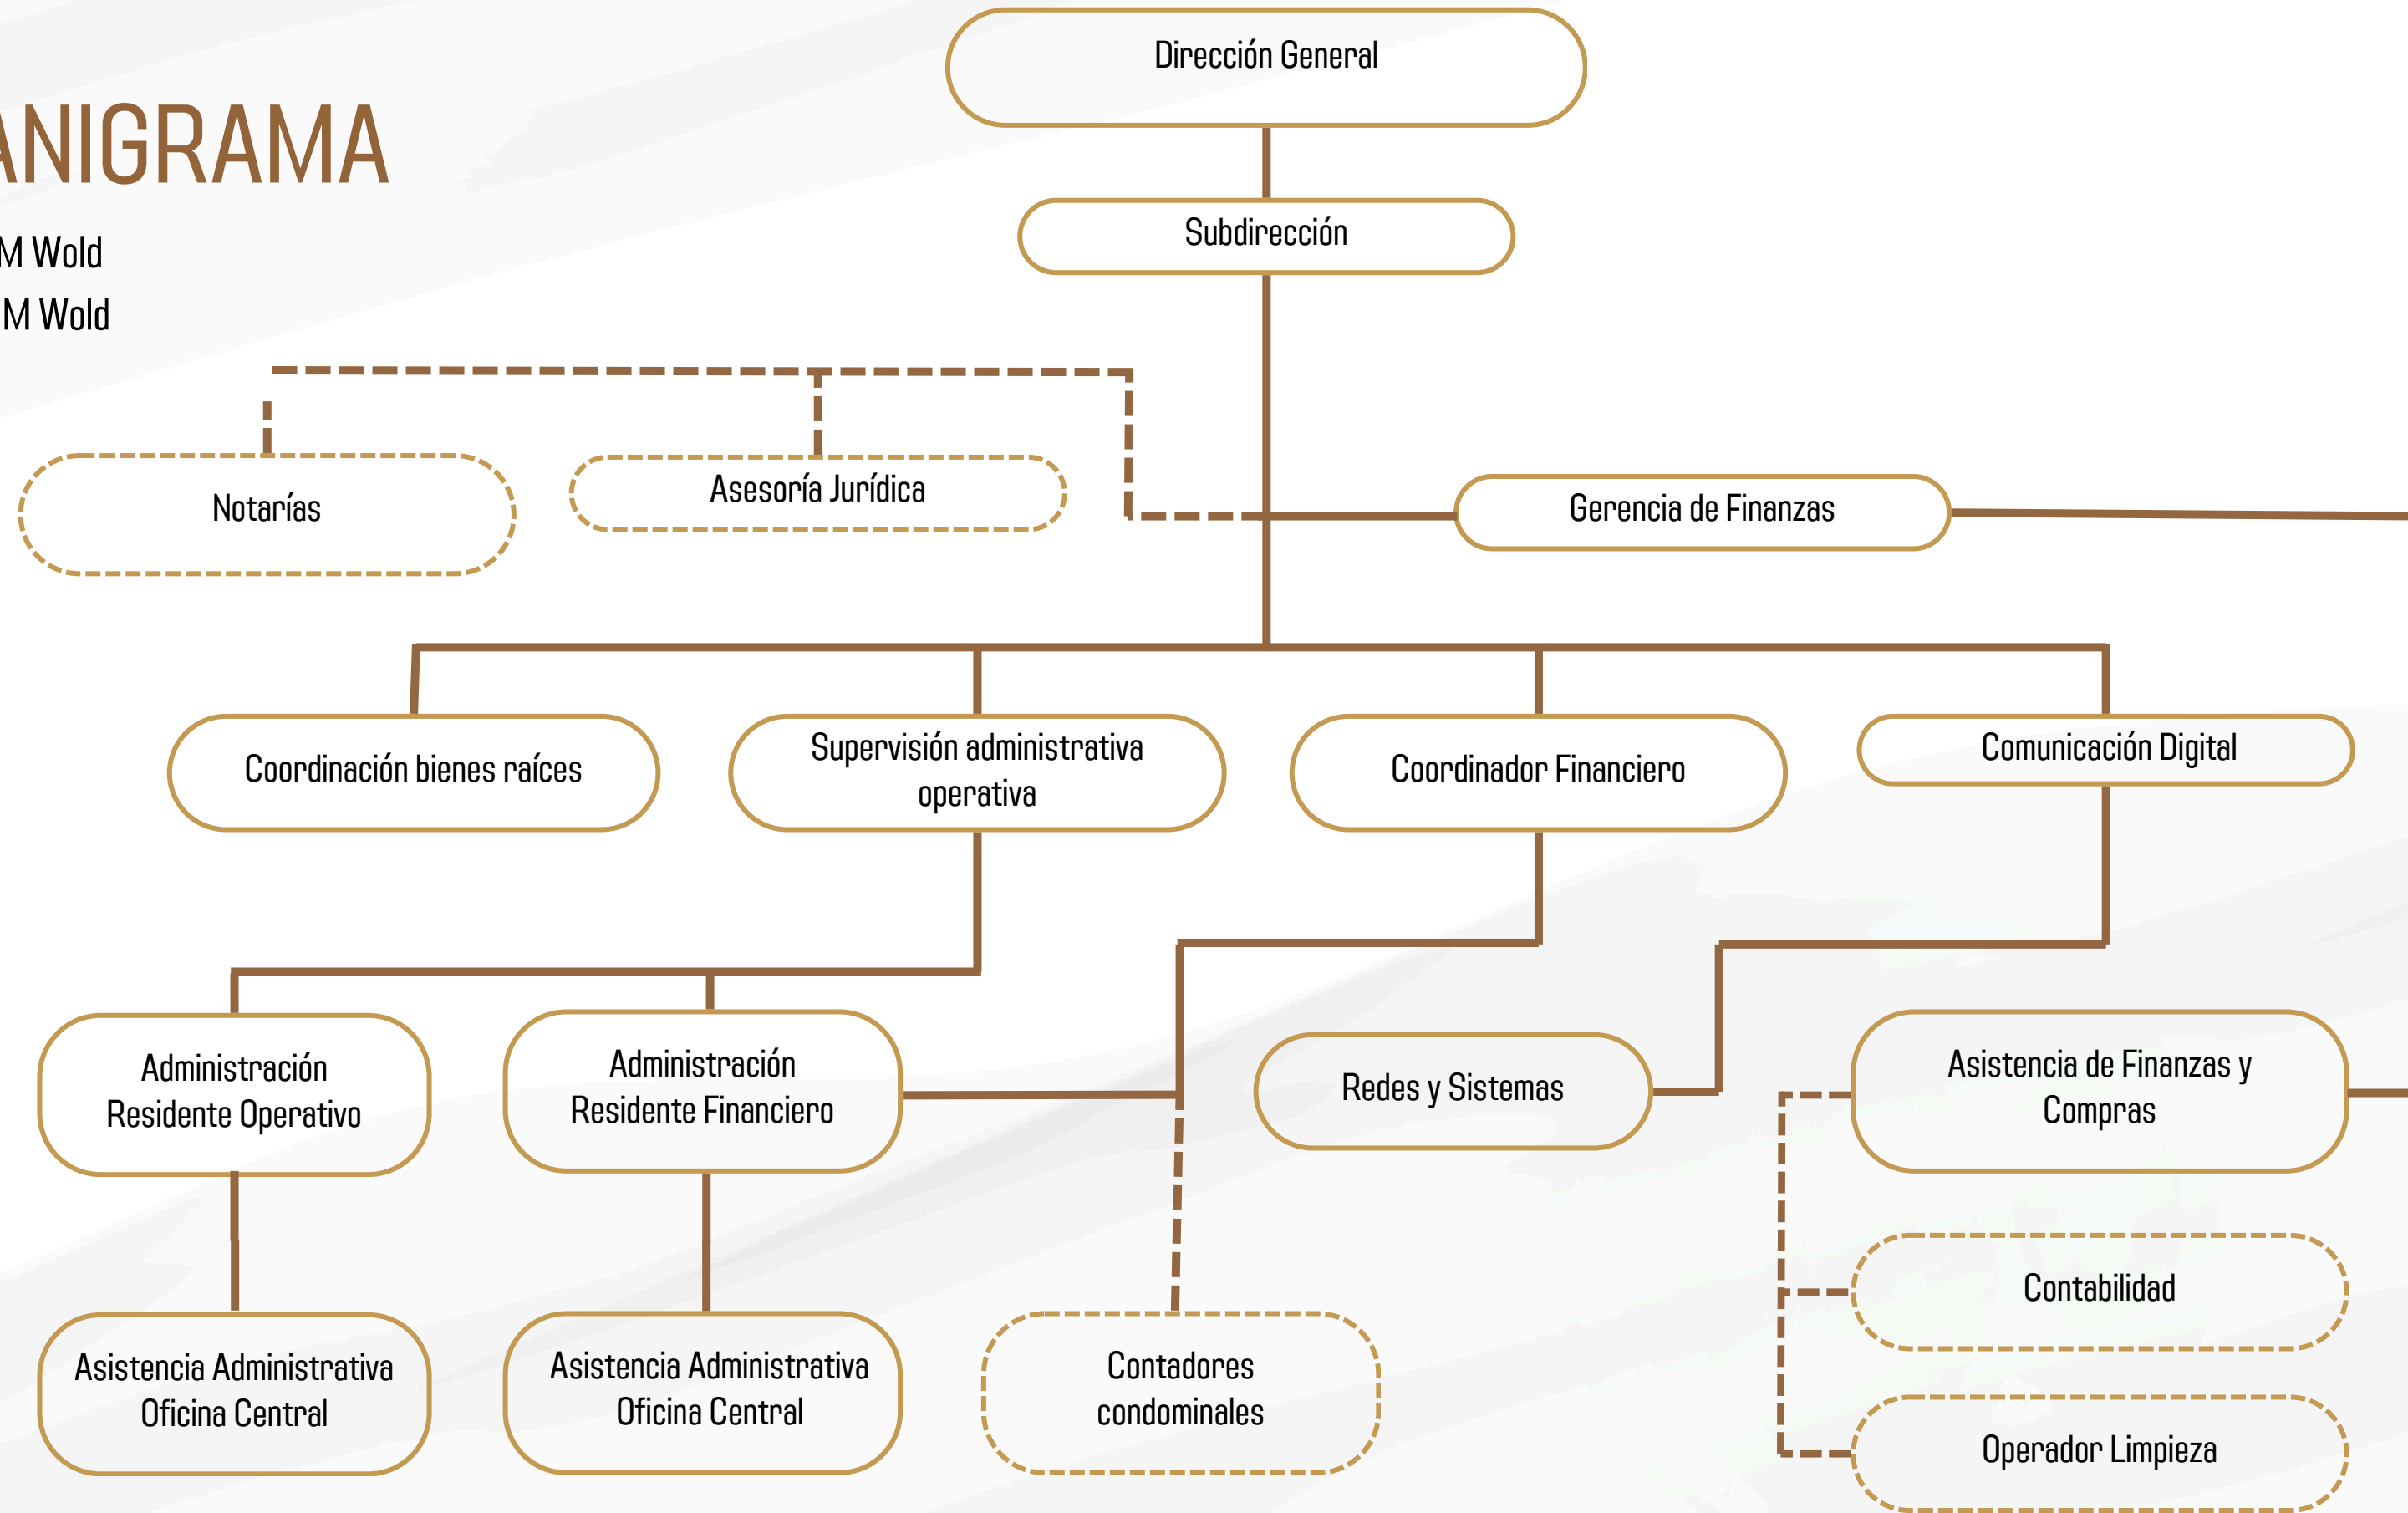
ANIGRAMA

M Wold

M Wold

Dirección General

Subdirección

Notarías

Asesoría Jurídica

Gerencia de Finanzas

Coordinación bienes raíces

Supervisión administrativa operativa

Coordinador Financiero

Comunicación Digital

Administración Residente Operativo

Administración Residente Financiero

Redes y Sistemas

Asistencia de Finanzas y Compras

Contabilidad

Asistencia Administrativa Oficina Central

Asistencia Administrativa Oficina Central

Contadores condominales

Operador Limpieza